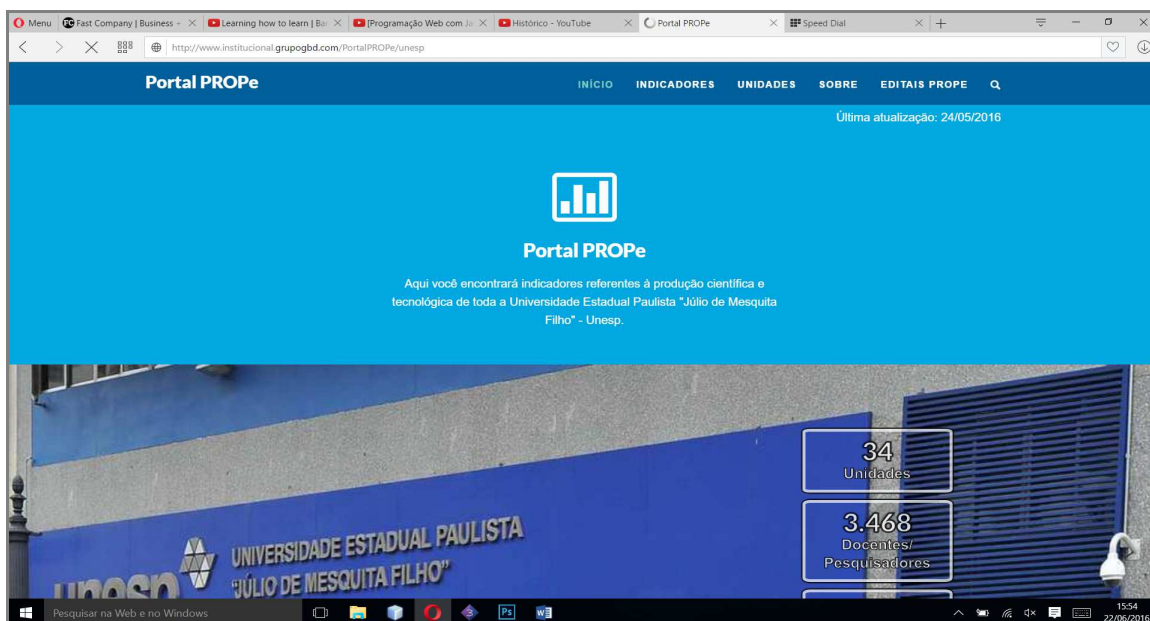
Menu | Fast Company | Business - | Learning how to learn | Ba | [Programação Web com Ja | Histórico - YouTube | Portal PROPe | Speed Dial | +

http://www.institucional.grupogbd.com/PortalPROPe/unesp

Portal PROPe

INÍCIO INDICADORES UNIDADES SOBRE EDITAIS PROPE

Última atualização: 24/05/2016

Portal PROPe

Aqui você encontrará indicadores referentes à produção científica e tecnológica de toda a Universidade Estadual Paulista "Júlio de Mesquita Filho" - Unesp.

34
Unidades

3.468
Docentes/
Pesquisadores

UNIVERSIDADE ESTADUAL PAULISTA
"JÚLIO DE MESQUITA FILHO"
unesp

Pesquisar na Web e no Windows

15:54
22/06/2016